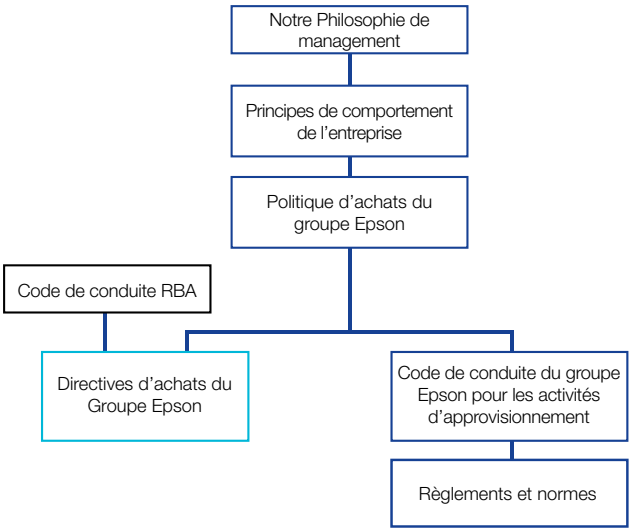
Notre Philosophie de management

Principes de comportement de l’entreprise

Politique d’achats du groupe Epson

Code de conduite RBA

Directives d’achats du Groupe Epson

Code de conduite du groupe Epson pour les activités d’approvisionnement

Règlements et normes